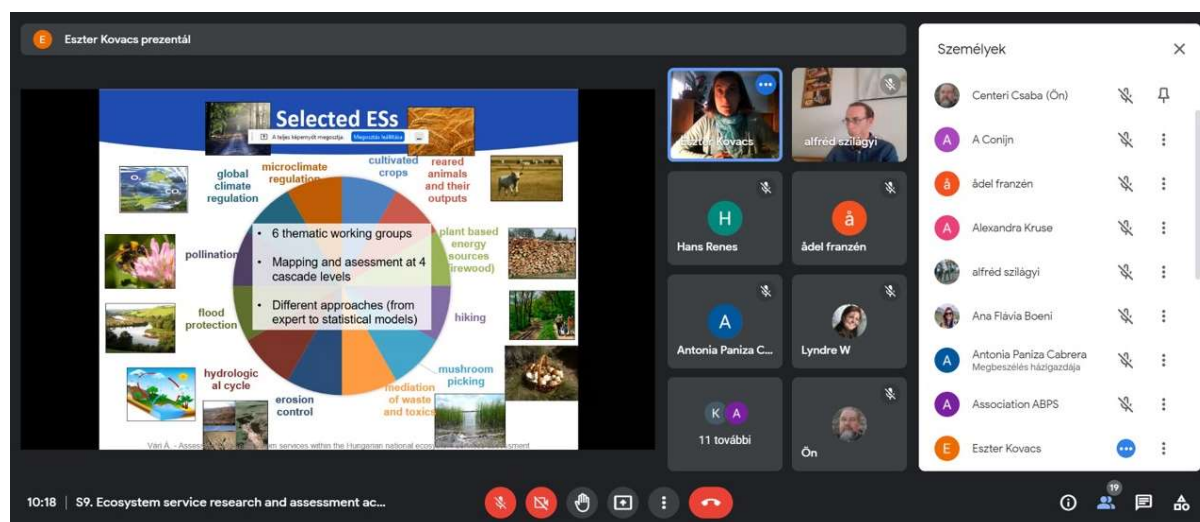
E Eszter Kovacs prezentál

Selected ESs

A teljes képernyőt megosztja. Megosztás leállítása

global climate regulation

microclimate regulation

cultivated crops

reared animals and their outputs

plant based energy sources (firewood)

pollination

• 6 thematic working groups

• Mapping and asessment at 4 cascade levels

• Different approaches (from expert to statistical models)

hiking

flood protection

hydrologic al cycle

erosion control

mediation of waste and toxics

mushroom picking

Vári Á. - Assess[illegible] services within the Hungarian national ecosyst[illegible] assessment

Eszter Kovacs

alfréd szilágyi

H
Hans Renes

å
ådel franzén

A
Antonia Paniza C...

Lyndre W

K A
11 további

Ön

Személyek

Centeri Csaba (Ön)

A Conijn

ådel franzén

Alexandra Kruse

alfréd szilágyi

Ana Flávia Boeni

Antonia Paniza Cabrera
Megbeszélés házigazdája

Association ABPS

Eszter Kovacs

10:18 | S9. Ecosystem service research and assessment ac...

19